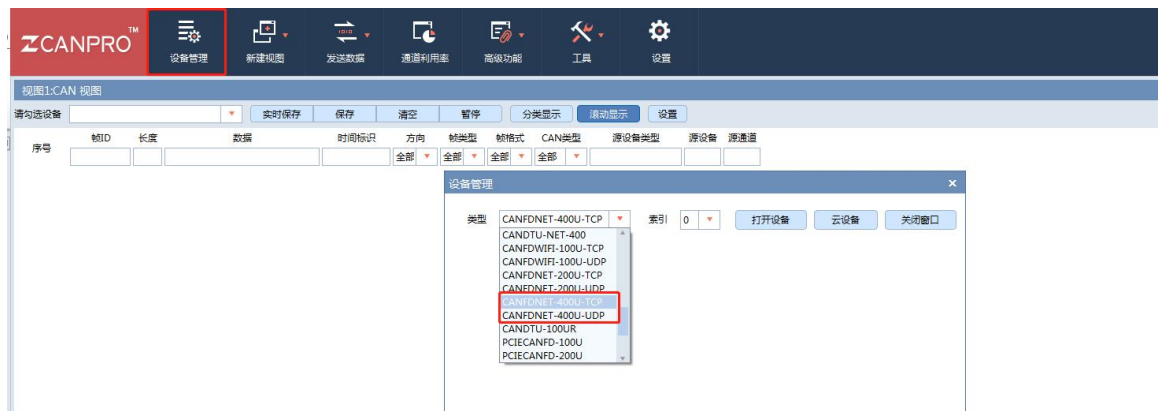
ZCANPRO™

设备管理 新建视图 发送数据 通道利用率 高级功能 工具 设置

视图1:CAN 视图

请勾选设备 实时保存 保存 清空 暂停 分类显示 滚动显示 设置

| 序号 | 帧ID | 长度 | 数据 | 时间标识 | 方向 | 帧类型 | 帧格式 | CAN类型 | 源设备类型 | 源设备 | 源通道 |
|---|---|---|---|---|---|---|---|---|---|---|---|
| | | | | | 全部 | 全部 | 全部 | 全部 | | | |

设备管理 ×

类型 CANFDNET-400U-TCP 索引 0 打开设备 云设备 关闭窗口

CANDTU-NET-400
CANFDWIFI-100U-TCP
CANFDWIFI-100U-UDP
CANFDNET-200U-TCP
CANFDNET-200U-UDP
CANFDNET-400U-TCP
CANFDNET-400U-UDP
CANDTU-100UR
PCIECANFD-100U
PCIECANFD-200U